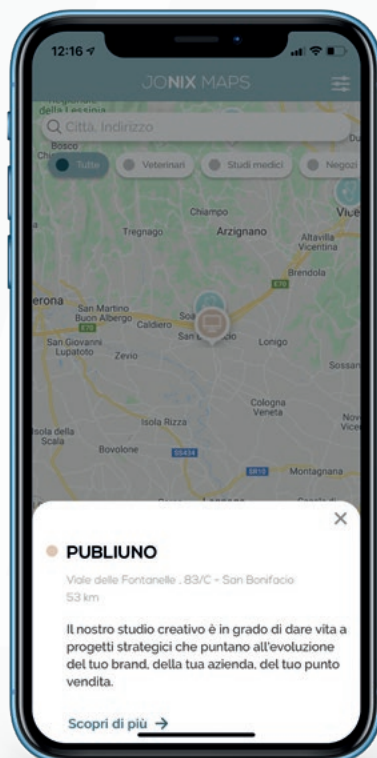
12:16

JONIX MAPS

Q Città, Indirizzo

Tutte
Veterinari
Studi medici
Negozi

Bosco
Chiampo
Tregnago
Arzignano
Altavilla Vicentina
Brendola
Vicenza
Verona
San Martino Buon Albergo
Caldiero
Soave
San Bonifacio
Lonigo
San Giovanni Lupatoto
Zevio
Sossano
Cologna Veneta
Isola Rizza
Isola della Scala
Bovolone
Noventa Vicentina
Montagnana

×

PUBLIUNO

Viale delle Fontanelle , 83/C - San Bonifacio
53 km

Il nostro studio creativo è in grado di dare vita a progetti strategici che puntano all'evoluzione del tuo brand, della tua azienda, del tuo punto vendita.

Scopri di più →